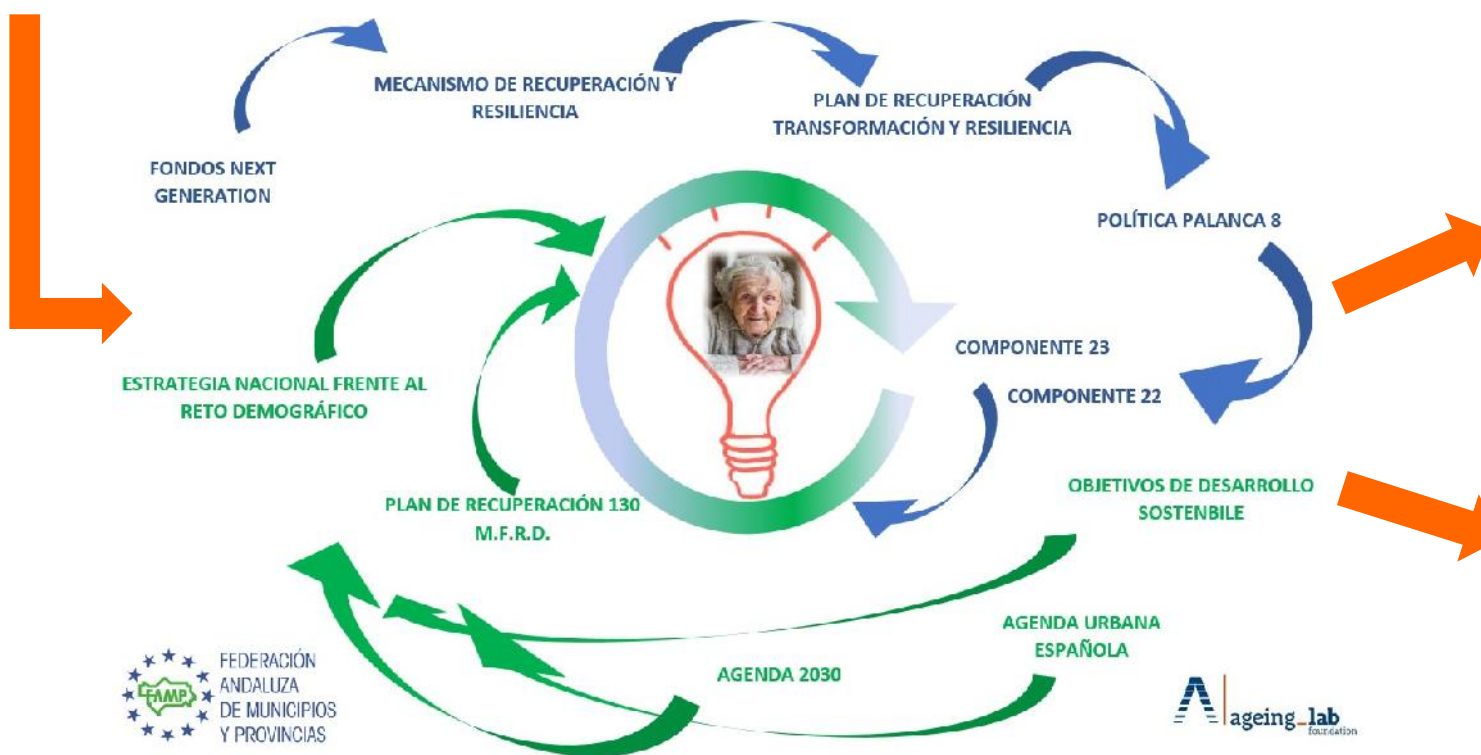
MECANISMO DE RECUPERACIÓN Y RESILIENCIA

PLAN DE RECUPERACIÓN TRANSFORMACIÓN Y RESILIENCIA

FONDOS NEXT GENERATION

POLÍTICA PALANCA 8

ESTRATEGIA NACIONAL FRENTE AL RETO DEMOGRÁFICO

COMPONENTE 23

COMPONENTE 22

PLAN DE RECUPERACIÓN 130 M.F.R.D.

OBJETIVOS DE DESARROLLO SOSTENBILE

AGENDA URBANA ESPAÑOLA

AGENDA 2030

FAMP FEDERACIÓN ANDALUZA DE MUNICIPIOS Y PROVINCIAS

ageing_lab foundation